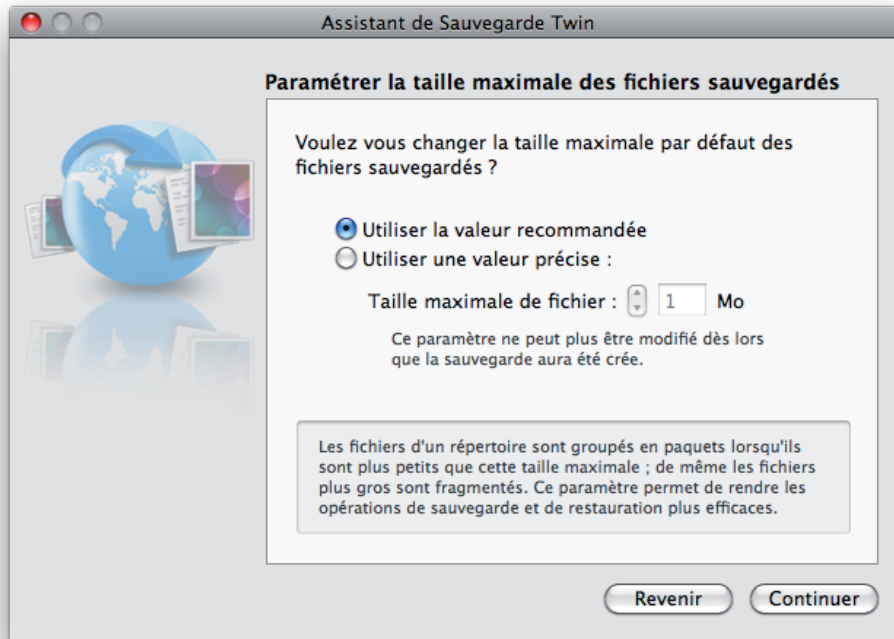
Assistant de Sauvegarde Twin

Paramétrer la taille maximale des fichiers sauvegardés

Voulez vous changer la taille maximale par défaut des fichiers sauvegardés ?

Utiliser la valeur recommandée
Utiliser une valeur précise :

Taille maximale de fichier : 1 Mo

Ce paramètre ne peut plus être modifié dès lors que la sauvegarde aura été crée.

Les fichiers d'un répertoire sont groupés en paquets lorsqu'ils sont plus petits que cette taille maximale ; de même les fichiers plus gros sont fragmentés. Ce paramètre permet de rendre les opérations de sauvegarde et de restauration plus efficaces.

Revenir
Continuer